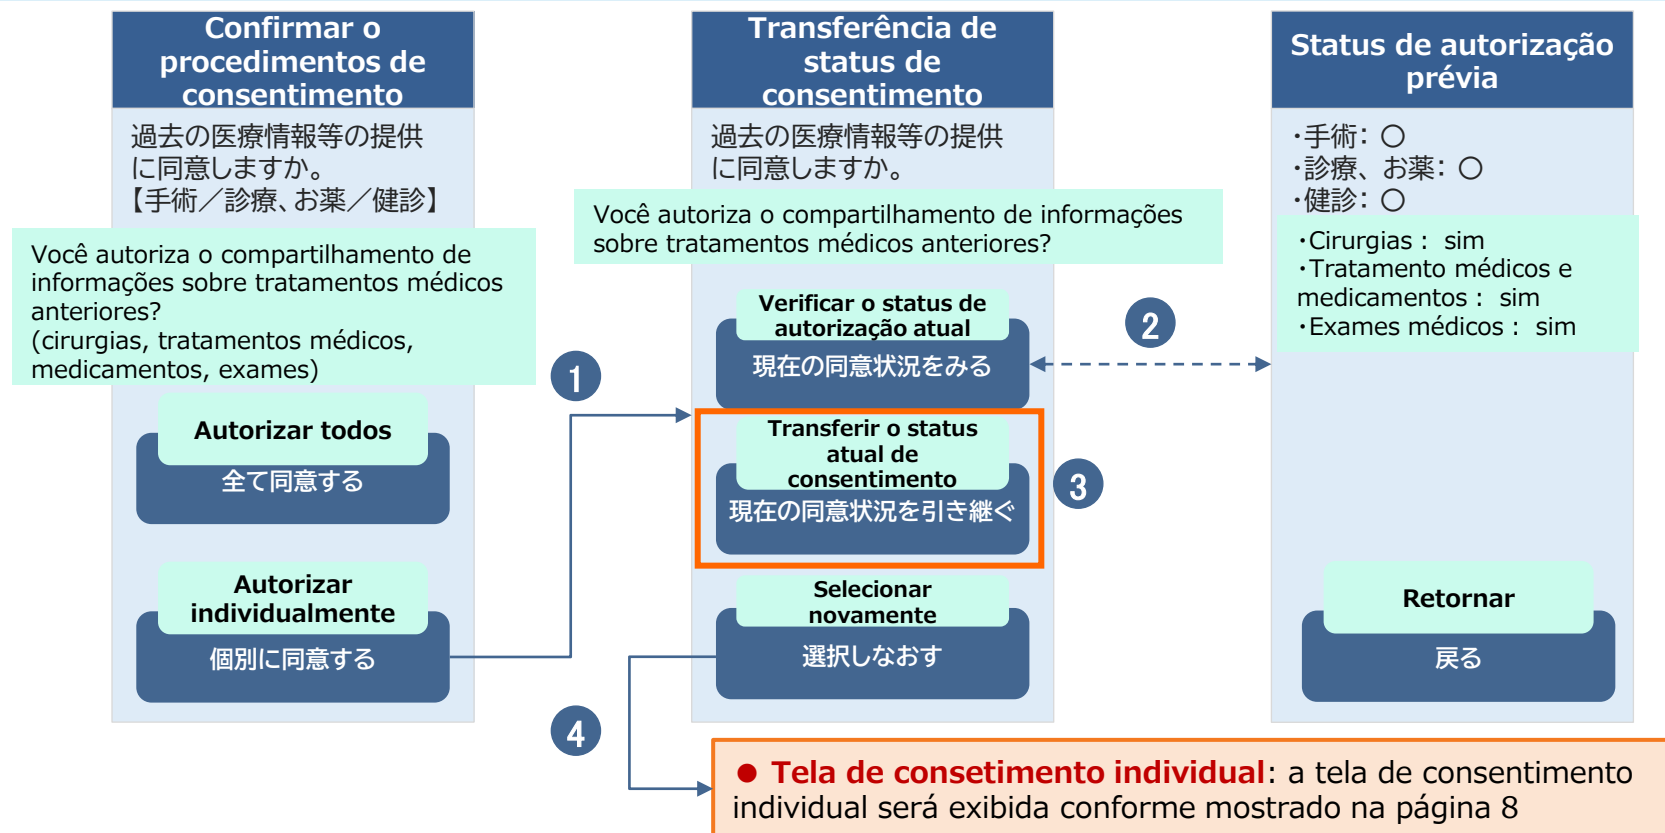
Confirmar o procedimentos de consentimento

過去の医療情報等の提供に同意しますか。
【手術／診療、お薬／健診】

Você autoriza o compartilhamento de informações sobre tratamentos médicos anteriores?
(cirurgias, tratamentos médicos, medicamentos, exames)

Autorizar todos
全て同意する

Autorizar individualmente
個別に同意する

1

Transferência de status de consentimento

過去の医療情報等の提供に同意しますか。

Você autoriza o compartilhamento de informações sobre tratamentos médicos anteriores?

Verificar o status de autorização atual
現在の同意状況をみる

2

Transferir o status atual de consentimento
現在の同意状況を引き継ぐ

3

Selecionar novamente
選択しなおす

4

Status de autorização prévia

・手術：〇
・診療、お薬：〇
・健診：〇

・Cirurgias： sim
・Tratamento médicos e medicamentos： sim
・Exames médicos： sim

Retornar
戻る

● Tela de consetimento individual: a tela de consentimento individual será exibida conforme mostrado na página 8